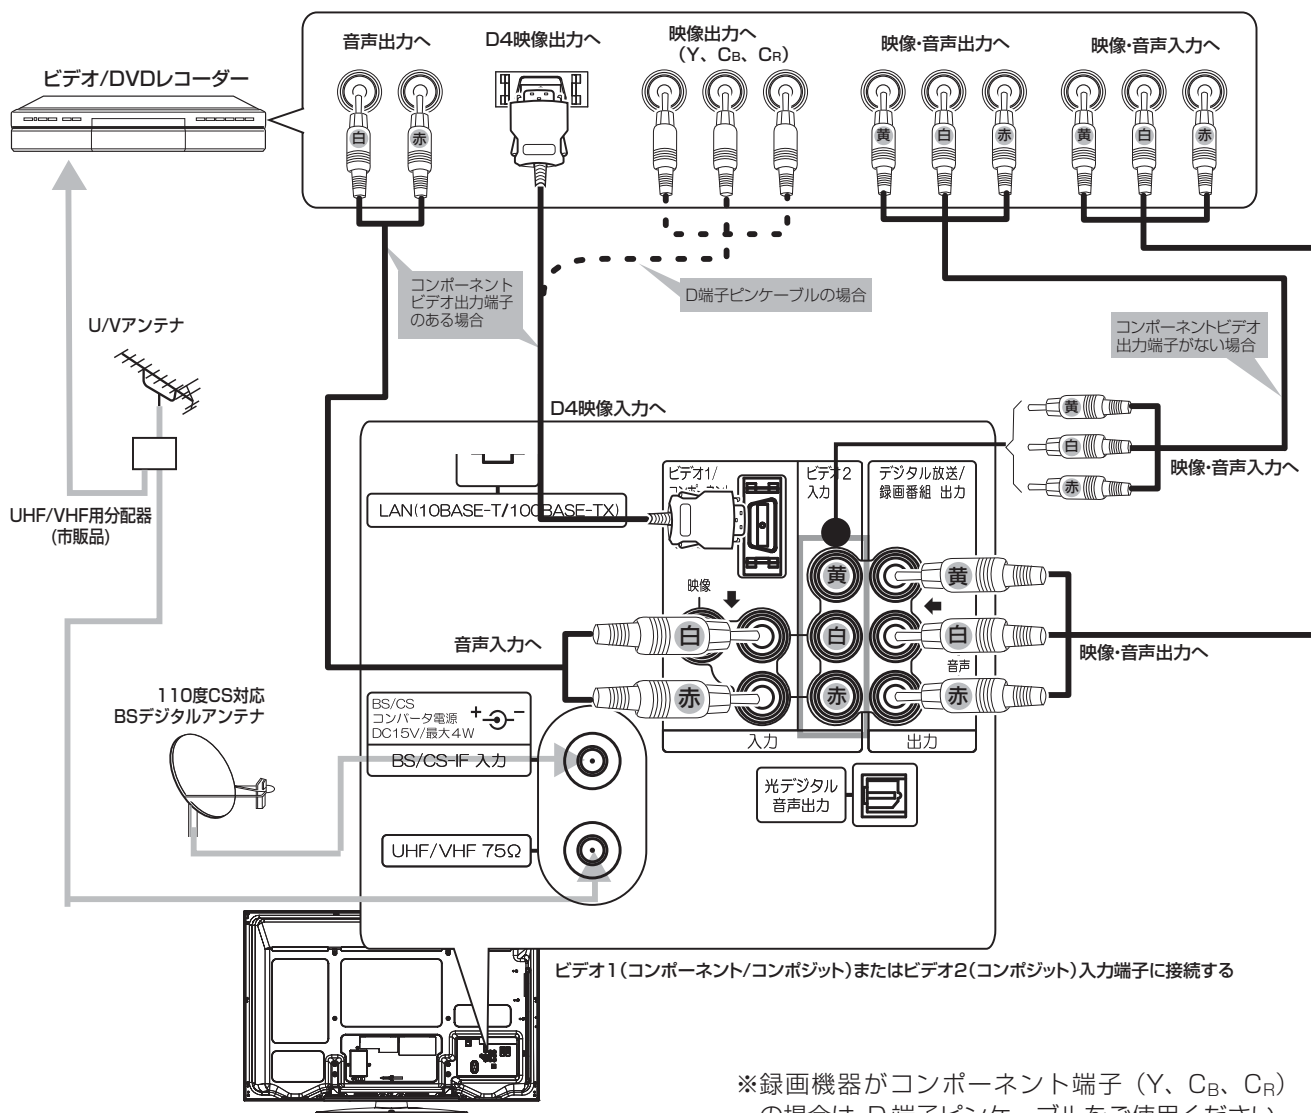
ビデオ/DVDレコーダー

音声出力へ

D4映像出力へ

映像出力へ
（Y、$C_B$、$C_R$）

映像･音声出力へ

映像･音声入力へ

白 赤 黄 白 赤 黄 白 赤

コンポーネント
ビデオ出力端子
のある場合

D端子ピンケーブルの場合

U/Vアンテナ

コンポーネントビデオ
出力端子がない場合

D4映像入力へ

黄 白 赤

映像･音声入力へ

UHF/VHF用分配器
（市販品）

LAN(10BASE-T/100BASE-TX)

ビデオ1/
コンポ［illegible］

ビデオ2
入力

デジタル放送/
録画番組 出力

映像

黄 黄
白 白 白
赤 赤 赤

音声入力へ

音声

映像･音声出力へ

110度CS対応
BSデジタルアンテナ

BS/CS
コンバータ電源
DC15V/最大4W

BS/CS-IF 入力

入力

出力

光デジタル
音声出力

UHF/VHF 75Ω

ビデオ1（コンポーネント/コンポジット）またはビデオ2（コンポジット）入力端子に接続する

※録画機器がコンポーネント端子（Y、$C_B$、$C_R$）
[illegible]